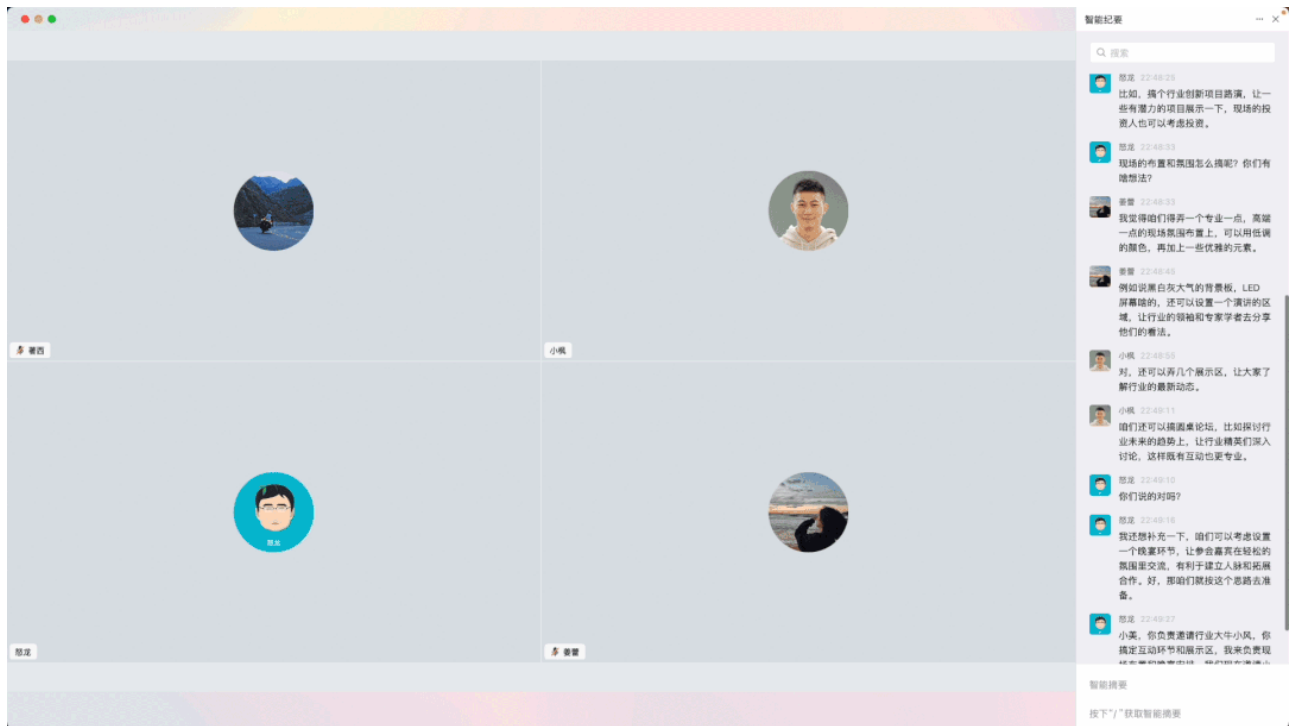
智能纪要

搜索

怒龙 22:48:25
比如，搞个行业创新项目路演，让一些有潜力的项目展示一下，现场的投资人也可以考虑投资。

怒龙 22:48:33
现场的布置和氛围怎么搞呢？你们有啥想法？

姜蕾 22:48:33
我觉得咱们得弄一个专业一点，高端一点的现场氛围布置上，可以用低调的颜色，再加上一些优雅的元素。

姜蕾 22:48:45
例如说黑白灰大气的背景板，LED屏幕啥的，还可以设置一个演讲的区域，让行业的领袖和专家学者去分享他们的看法。

小枫 22:48:55
对，还可以弄几个展示区，让大家了解行业的最新动态。

小枫 22:49:11
咱们还可以搞圆桌论坛，比如探讨行业未来的趋势上，让行业精英们深入讨论，这样既有互动也更专业。

怒龙 22:49:10
你们说的对吗？

怒龙 22:49:16
我还想补充一下，咱们可以考虑设置一个晚宴环节，让参会嘉宾在轻松的氛围里交流，有利于建立人脉和拓展合作。好，那咱们就按这个思路去准备。

怒龙 22:49:27
小美，你负责邀请行业大牛小风，你搞定互动环节和展示区，我来负责现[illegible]

智能摘要

按下"/"获取智能摘要

著西

小枫

怒龙

怒龙

姜蕾